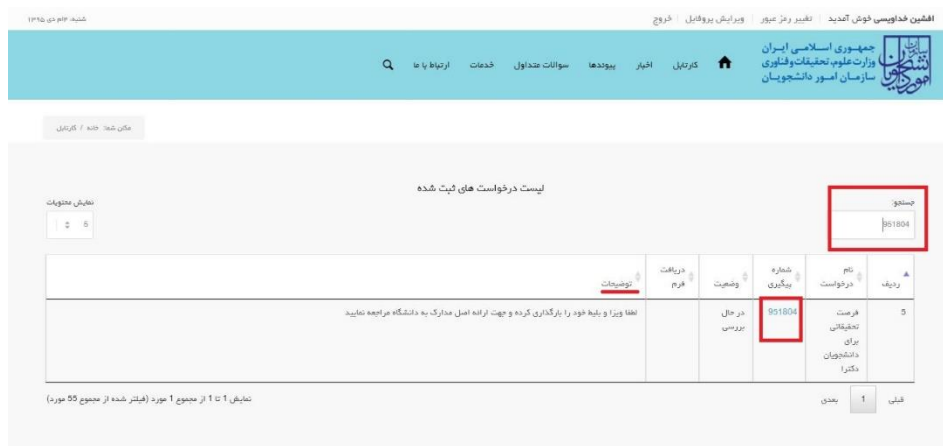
افشین خداویسی خوش آمدید | تغییر رمز عبور | ویرایش پروفایل | خروج

شنبه: ۲۴ دی ۱۳۹۵

جمهوری اسلامی ایران
وزارت علوم، تحقیقات و فناوری
سازمان امور دانشجویان

کارتابل | اخبار | پیوندها | سوالات متداول | خدمات | ارتباط با ما

مکان شما: خانه / کارتابل

لیست درخواست های ثبت شده

جستجو:
951804

نمایش محتویات
5

| ردیف | نام درخواست | شماره پیگیری | وضعیت | دریافت فرم | توضیحات |
|---|---|---|---|---|---|
| 5 | فرصت تحقیقاتی برای دانشجویان دکترا | 951804 | در حال بررسی | | لطفا ویزا و بلیط خود را بارگذاری کرده و جهت ارائه اصل مدارک به دانشگاه مراجعه نمایید |

قبلی | 1 | بعدی

نمایش 1 تا 1 از مجموع 1 مورد (فیلتر شده از مجموع 55 مورد)